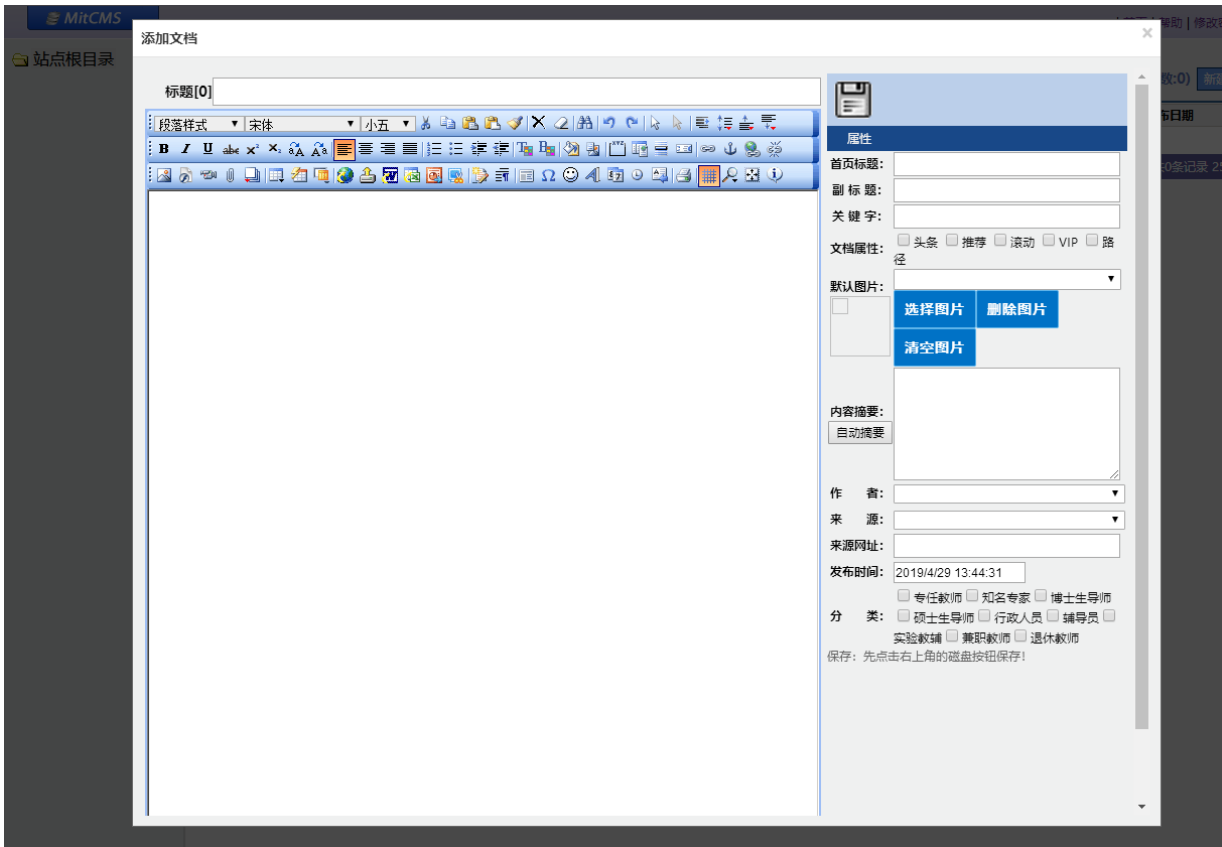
MitCMS

站点根目录

添加文档

×

标题[0]

段落样式 宋体 小五

B I U abc $x^2$ $x_2$

属性

首页标题:

副 标 题:

关 键 字:

文档属性: 头条 推荐 滚动 VIP 路径

默认图片:

选择图片 删除图片

清空图片

内容摘要:

自动摘要

作 者:

来 源:

来源网址:

发布时间: 2019/4/29 13:44:31

分 类: 专任教师 知名专家 博士生导师 硕士生导师 行政人员 辅导员 实验教辅 兼职教师 退休教师

保存：先点击右上角的磁盘按钮保存!

帮助 | 修改

数:0) 新

布日期

0条记录 2